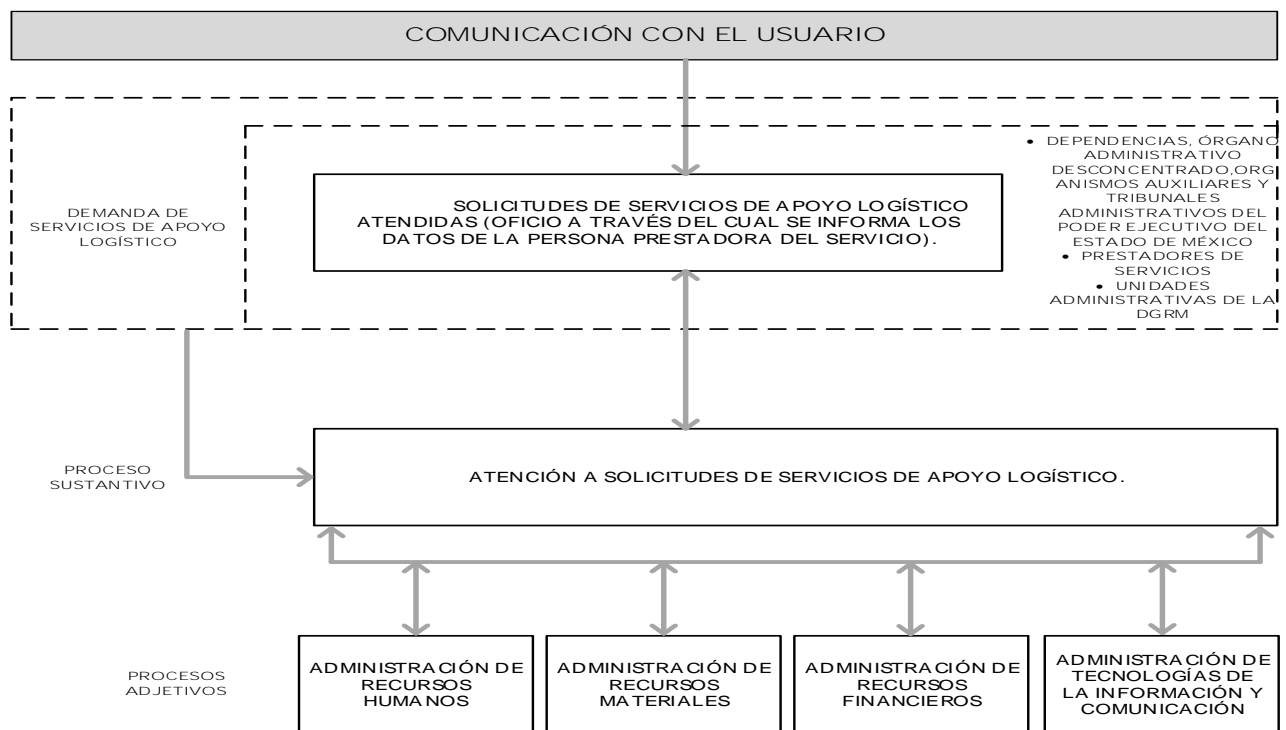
COMUNICACIÓN CON EL USUARIO

DEMANDA DE SERVICIOS DE APOYO LOGÍSTICO

SOLICITUDES DE SERVICIOS DE APOYO LOGÍSTICO ATENDIDAS (OFICIO A TRAVÉS DEL CUAL SE INFORMA LOS DATOS DE LA PERSONA PRESTADORA DEL SERVICIO).

• DEPENDENCIAS, ÓRGANO ADMINISTRATIVO DESCONCENTRADO,ORGANISMOS AUXILIARES Y TRIBUNALES ADMINISTRATIVOS DEL PODER EJECUTIVO DEL ESTADO DE MÉXICO
• PRESTADORES DE SERVICIOS
• UNIDADES ADMINISTRATIVAS DE LA DGRM

PROCESO SUSTANTIVO

ATENCIÓN A SOLICITUDES DE SERVICIOS DE APOYO LOGÍSTICO.

PROCESOS ADJETIVOS

ADMINISTRACIÓN DE RECURSOS HUMANOS

ADMINISTRACIÓN DE RECURSOS MATERIALES

ADMINISTRACIÓN DE RECURSOS FINANCIEROS

ADMINISTRACIÓN DE TECNOLOGÍAS DE LA INFORMACIÓN Y COMUNICACIÓN